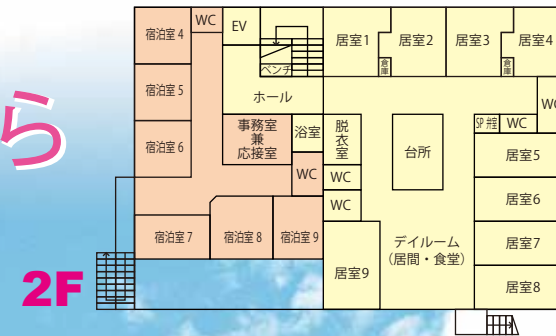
ら

2F

宿泊室 4
WC
EV
居室1
居室2
居室3
居室4
倉庫
倉庫
ベンチ
宿泊室 5
ホール
WC
SP 倉庫
WC
事務室
兼
応接室
浴室
脱衣室
台所
居室5
宿泊室 6
WC
WC
居室6
宿泊室 7
宿泊室 8
宿泊室 9
デイルーム
(居間・食堂)
居室7
居室9
居室8